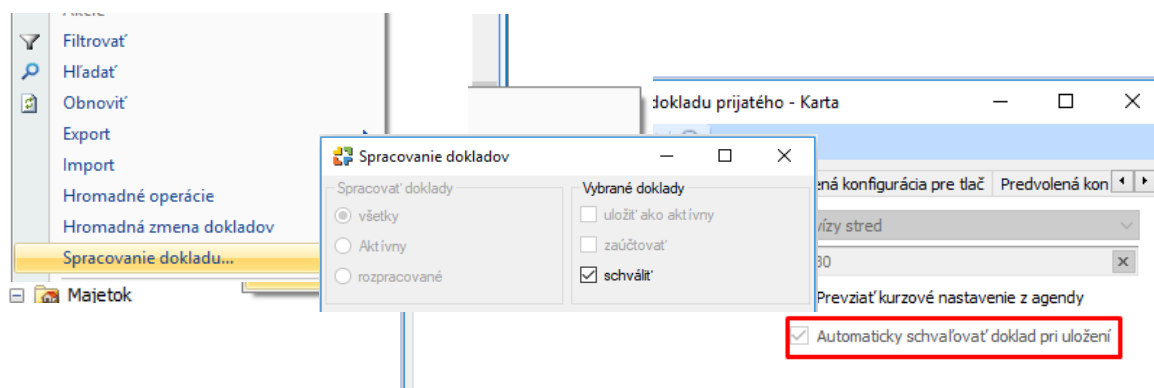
Akcie
Filtrovať
Hľadať
Obnoviť
Export
Import
Hromadné operácie
Hromadná zmena dokladov
Spracovanie dokladu...
Majetok

dokladu prijatého - Karta

ená konfigurácia pre tlač | Predvolená kon

vízy stred
30
Prevziať kurzové nastavenie z agendy
Automaticky schvaľovať doklad pri uložení

Spracovanie dokladov
Spracovať doklady
všetky
Aktívny
rozpracované
Vybrané doklady
uložiť ako aktívny
zaúčtovať
schváliť